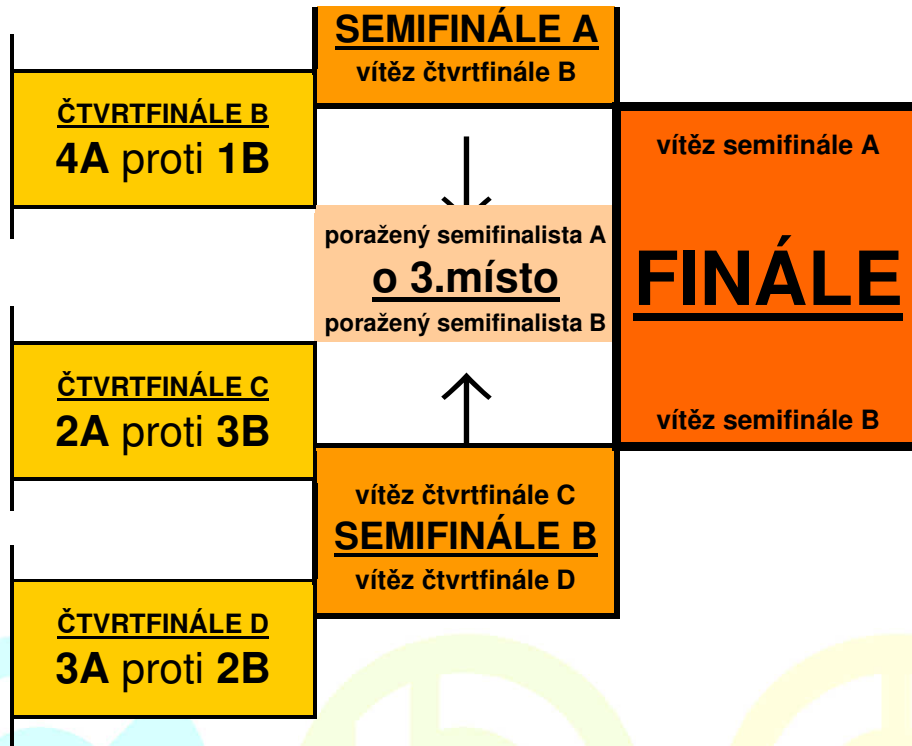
SEMIFINÁLE A
vítěz čtvrtfinále B

ČTVRTFINÁLE B
4A proti 1B

poražený semifinalista A
o 3.místo
poražený semifinalista B

vítěz semifinále A
FINÁLE
vítěz semifinále B

ČTVRTFINÁLE C
2A proti 3B

vítěz čtvrtfinále C
SEMIFINÁLE B
vítěz čtvrtfinále D

ČTVRTFINÁLE D
3A proti 2B